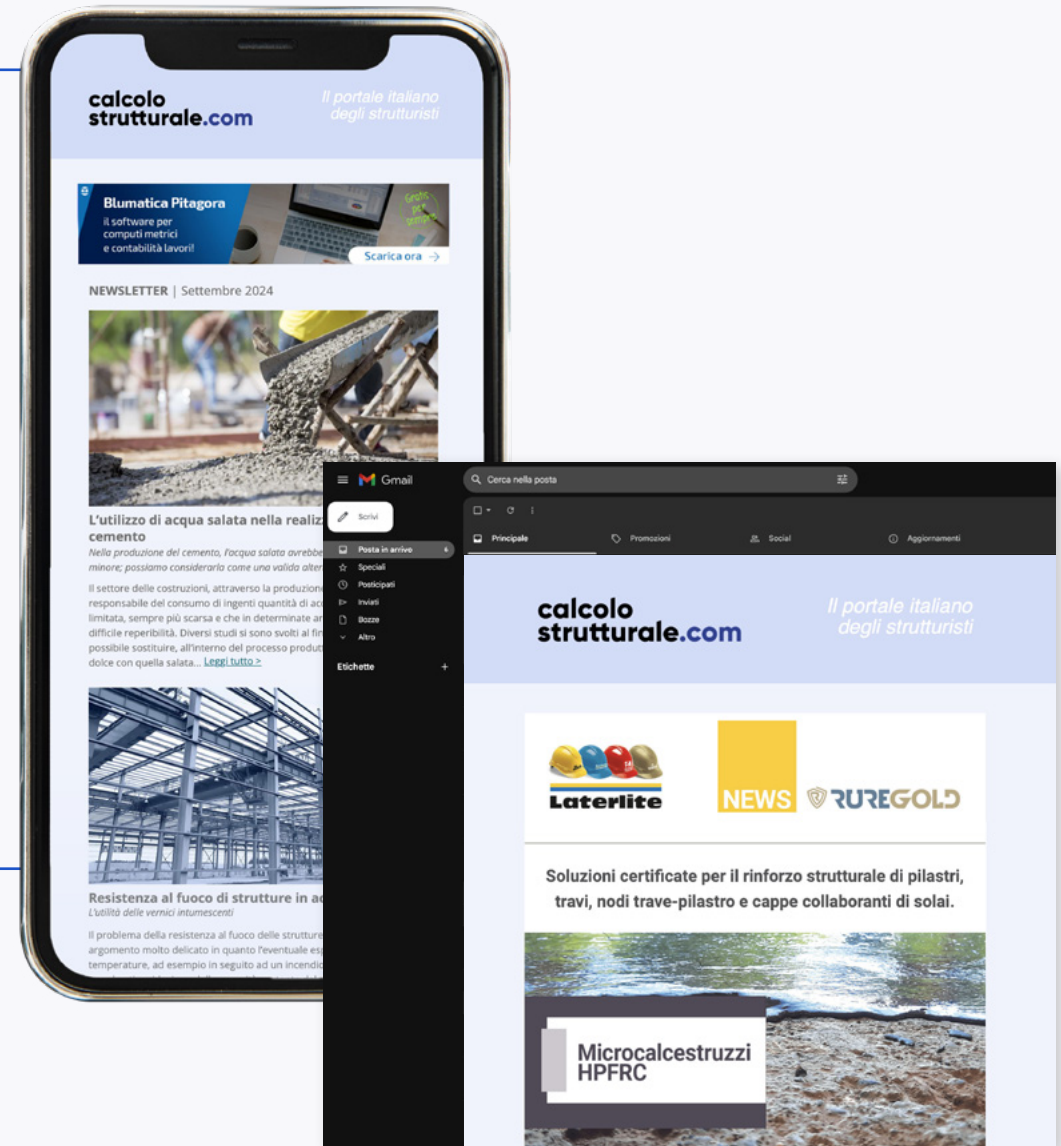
calcolo strutturale.com

Il portale italiano degli strutturisti

Blumatica Pitagora
il software per computi metrici e contabilità lavori!

Gratis per sempre

Scarica ora →

NEWSLETTER | Settembre 2024

L'utilizzo di acqua salata nella realiz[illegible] cemento

Nella produzione del cemento, l'acqua salata avrebbe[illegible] minore; possiamo considerarla come una valida alter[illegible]

Il settore delle costruzioni, attraverso la produzion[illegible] responsabile del consumo di ingenti quantità di ac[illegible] limitata, sempre più scarsa e che in determinate ar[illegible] difficile reperibilità. Diversi studi si sono svolti al fin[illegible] possibile sostituire, all'interno del processo produtt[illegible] dolce con quella salata... Leggi tutto >

Resistenza al fuoco di strutture in ac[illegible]

L'utilità delle vernici intumescenti

Il problema della resistenza al fuoco delle strutture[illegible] argomento molto delicato in quanto l'eventuale esp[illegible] temperature, ad esempio in seguito ad un incendio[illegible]

Gmail

Cerca nella posta

Scrivi

Posta in arrivo 4
Speciali
Posticipati
Inviati
Bozze
Altro

Etichette +

Principale
Promozioni
Social
Aggiornamenti

calcolo strutturale.com

Il portale italiano degli strutturisti

Laterlite

NEWS

RUREGOLD

Soluzioni certificate per il rinforzo strutturale di pilastri, travi, nodi trave-pilastro e cappe collaboranti di solai.

Microcalcestruzzi HPFRC